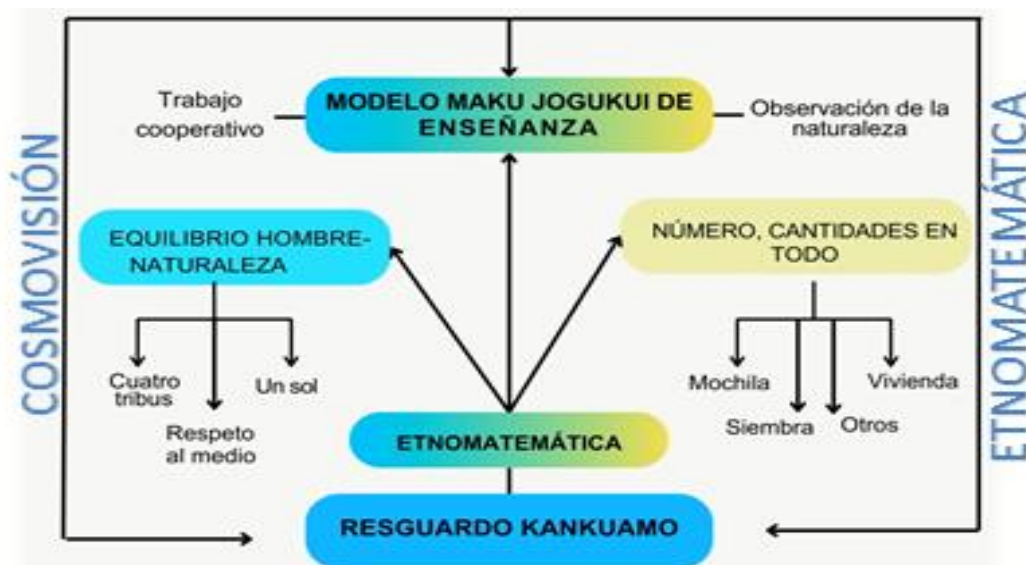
COSMOVISIÓN

Trabajo cooperativo

MODELO MAKU JOGUKUI DE ENSEÑANZA

Observación de la naturaleza

ETNOMATEMÁTICA

EQUILIBRIO HOMBRE-NATURALEZA

Cuatro tribus

Respeto al medio

Un sol

NÚMERO, CANTIDADES EN TODO

Mochila

Siembra

Otros

Vivienda

ETNOMATEMÁTICA

RESGUARDO KANKUAMO